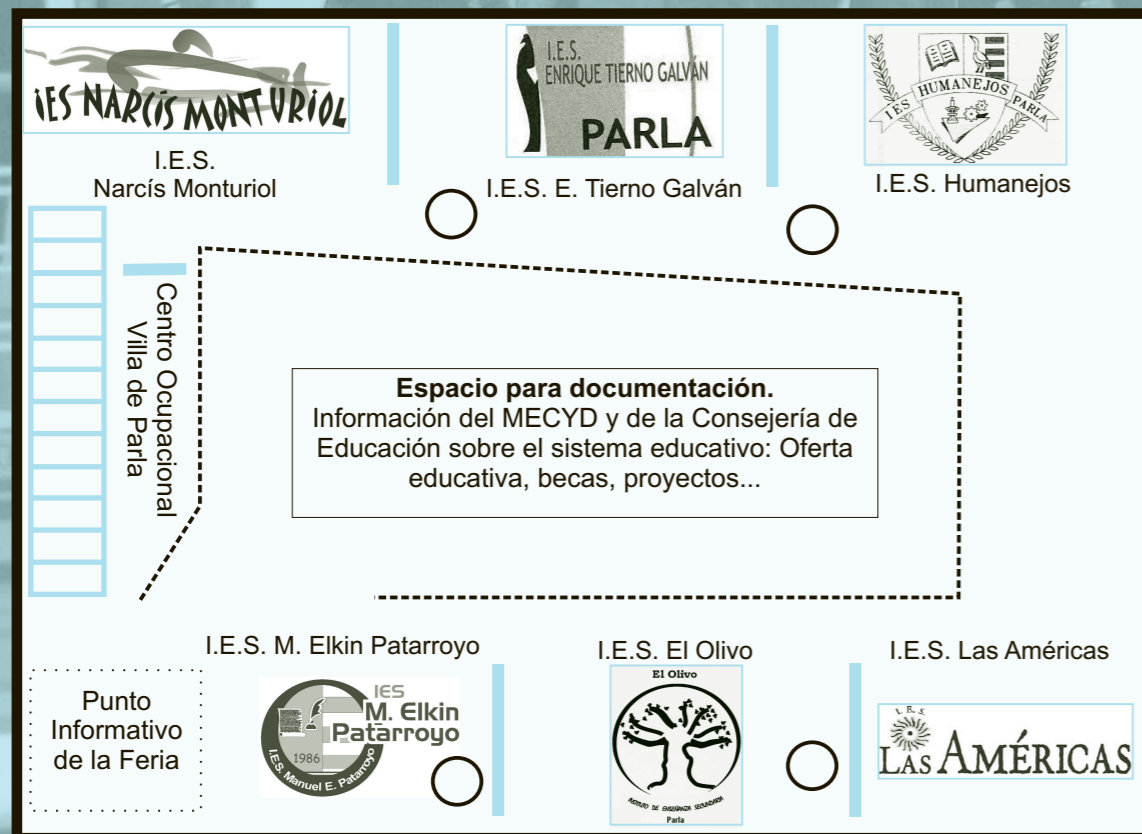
IES NARCÍS MONTURIOL

I.E.S.
Narcís Monturiol

I.E.S.
ENRIQUE TIERNO GALVÁN
PARLA

I.E.S. E. Tierno Galván

IES HUMANEJOS PARLA

I.E.S. Humanejos

Centro Ocupacional Villa de Parla

**Espacio para documentación.**
Información del MECYD y de la Consejería de Educación sobre el sistema educativo: Oferta educativa, becas, proyectos...

I.E.S. M. Elkin Patarroyo

IES
M. Elkin
Patarroyo
1986
I.E.S. Manuel E. Patarroyo

I.E.S. El Olivo

El Olivo
INSTITUTO DE ENSEÑANZA SECUNDARIA
Parla

I.E.S. Las Américas

I. E. S.
LAS AMÉRICAS

Punto
Informativo
de la Feria